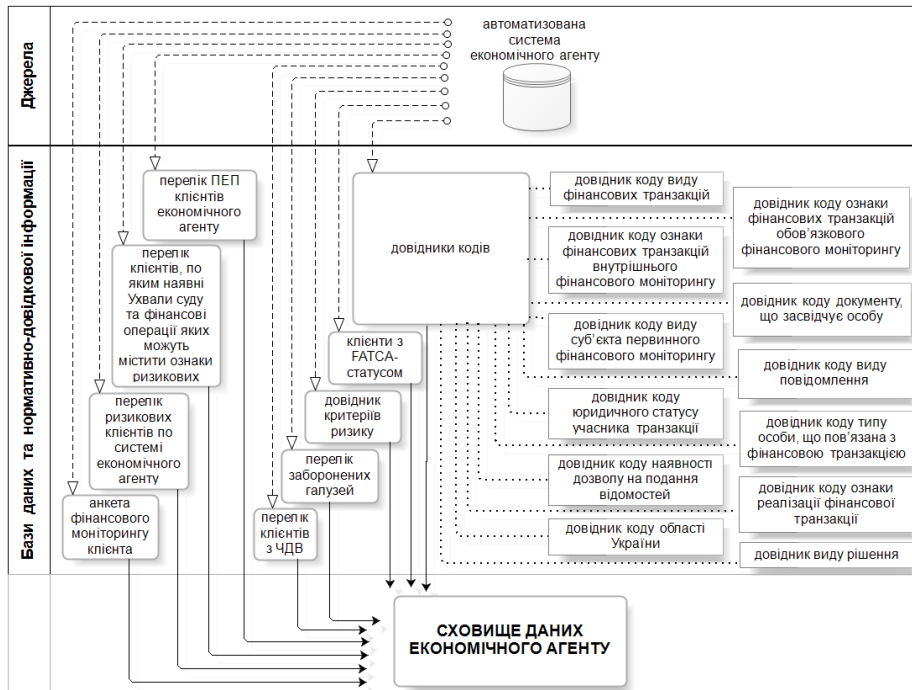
Джерела

автоматизована система економічного агенту

Бази даних та нормативно-довідкової інформації

перелік ПЕП клієнтів економічного агенту

перелік клієнтів, по яким наявні Ухвали суду та фінансові операції яких можуть містити ознаки ризикових

перелік ризикових клієнтів по системі економічного агенту

анкета фінансового моніторингу клієнта

перелік клієнтів з ЧДВ

перелік заборонених галузей

довідник критеріїв ризику

клієнти з FATCA-статусом

довідники кодів

довідник коду виду фінансових транзакцій

довідник коду ознаки фінансових транзакцій обов'язкового фінансового моніторингу

довідник коду ознаки фінансових транзакцій внутрішнього фінансового моніторингу

довідник коду документу, що засвідчує особу

довідник коду виду суб'єкта первинного фінансового моніторингу

довідник коду виду повідомлення

довідник коду юридичного статусу учасника транзакції

довідник коду типу особи, що пов'язана з фінансовою транзакцією

довідник коду наявності дозволу на подання відомостей

довідник коду ознаки реалізації фінансової транзакції

довідник коду області України

довідник виду рішення

СХОВИЩЕ ДАНИХ ЕКОНОМІЧНОГО АГЕНТУ